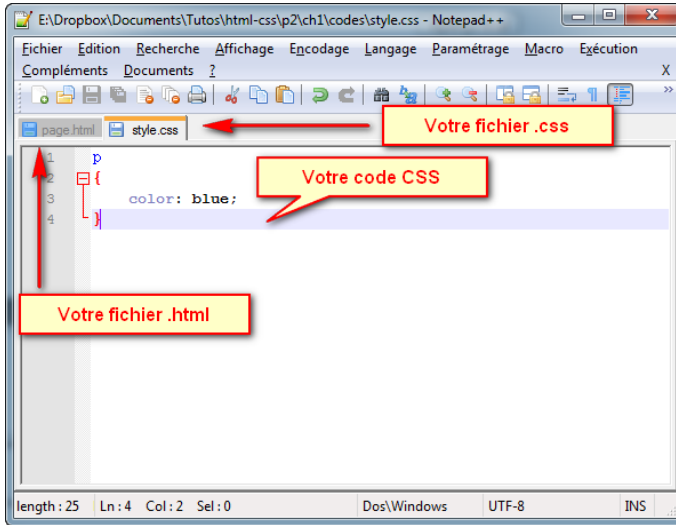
E:\Dropbox\Documents\Tutos\html-css\p2\ch1\codes\style.css - Notepad++

Fichier Edition Recherche Affichage Encodage Langage Paramétrage Macro Exécution Compléments Documents ? X

page.html style.css

Votre fichier .css

1 p
2 {
3 color: blue;
4 }

Votre code CSS

Votre fichier .html

length : 25 Ln : 4 Col : 2 Sel : 0 Dos\Windows UTF-8 INS